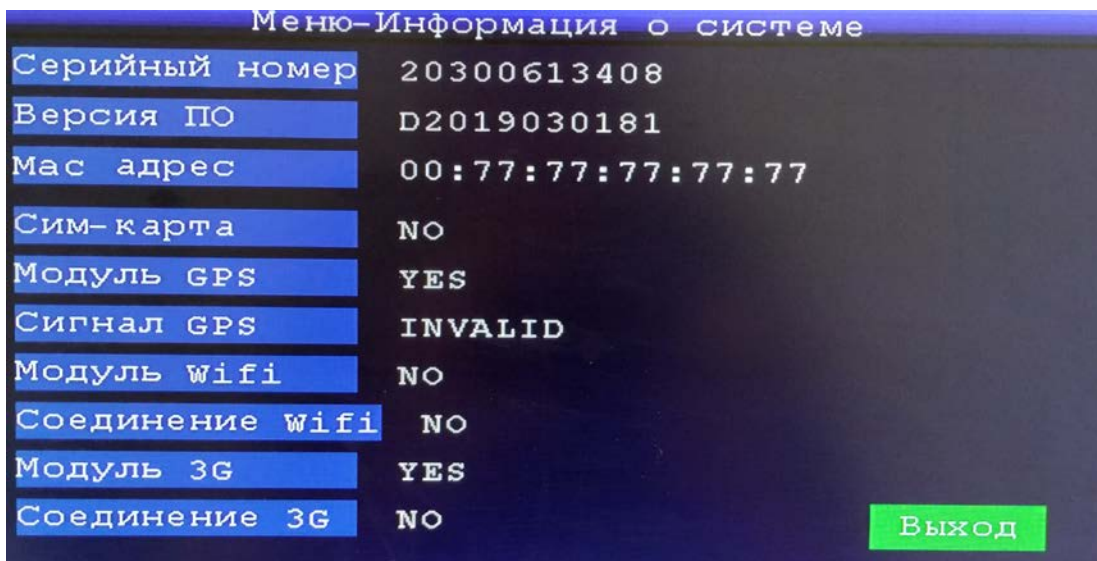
Меню-Информация о системе

| | |
|---|---|
| Серийный номер | 20300613408 |
| Версия ПО | D2019030181 |
| Mac адрес | 00:77:77:77:77:77 |
| Сим-карта | NO |
| Модуль GPS | YES |
| Сигнал GPS | INVALID |
| Модуль Wifi | NO |
| Соединение Wifi | NO |
| Модуль 3G | YES |
| Соединение 3G | NO |

Выход